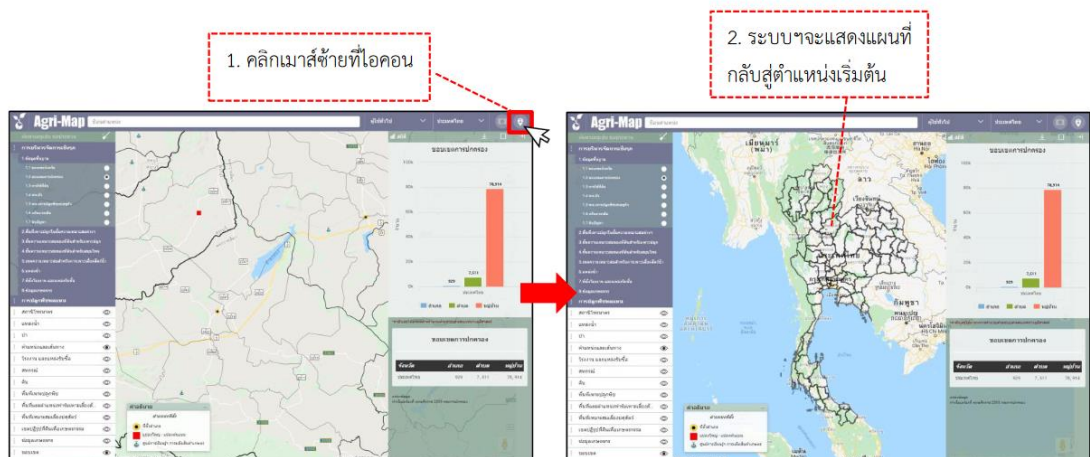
1. คลิกเมาส์ซ้ายที่ไอคอน

2. ระบบฯจะแสดงแผนที่ กลับสู่ตำแหน่งเริ่มต้น

Agri-Map

ขอบเขตการปกครอง

ขอบเขตการปกครอง

78,914

7,311

929

อำเภอ ตำบล หมู่บ้าน

Agri-Map

ขอบเขตการปกครอง

78,914

7,311

929

อำเภอ ตำบล หมู่บ้าน

ขอบเขตการปกครอง

| จังหวัด | อำเภอ | ตำบล | หมู่บ้าน |
|---|---|---|---|
| ประเทศไทย | 929 | 7,311 | 78,914 |

เมียนมาร์ (พม่า)

ลาว

กัมพูชา